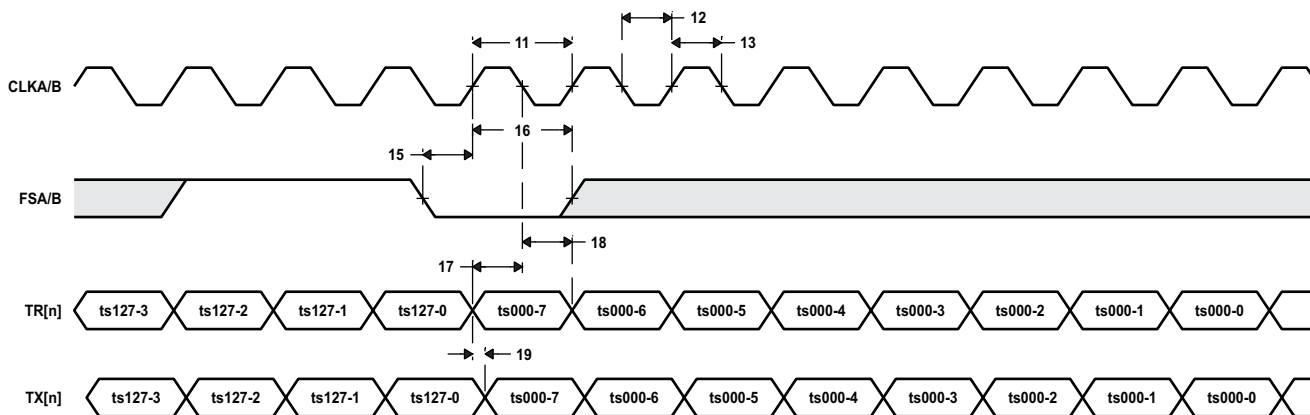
12
11
13
CLKA/B
16
15
FSA/B
18
17
TR[n]
ts127-3
ts127-2
ts127-1
ts127-0
ts000-7
ts000-6
ts000-5
ts000-4
ts000-3
ts000-2
ts000-1
ts000-0
19
TX[n]
ts127-3
ts127-2
ts127-1
ts127-0
ts000-7
ts000-6
ts000-5
ts000-4
ts000-3
ts000-2
ts000-1
ts000-0